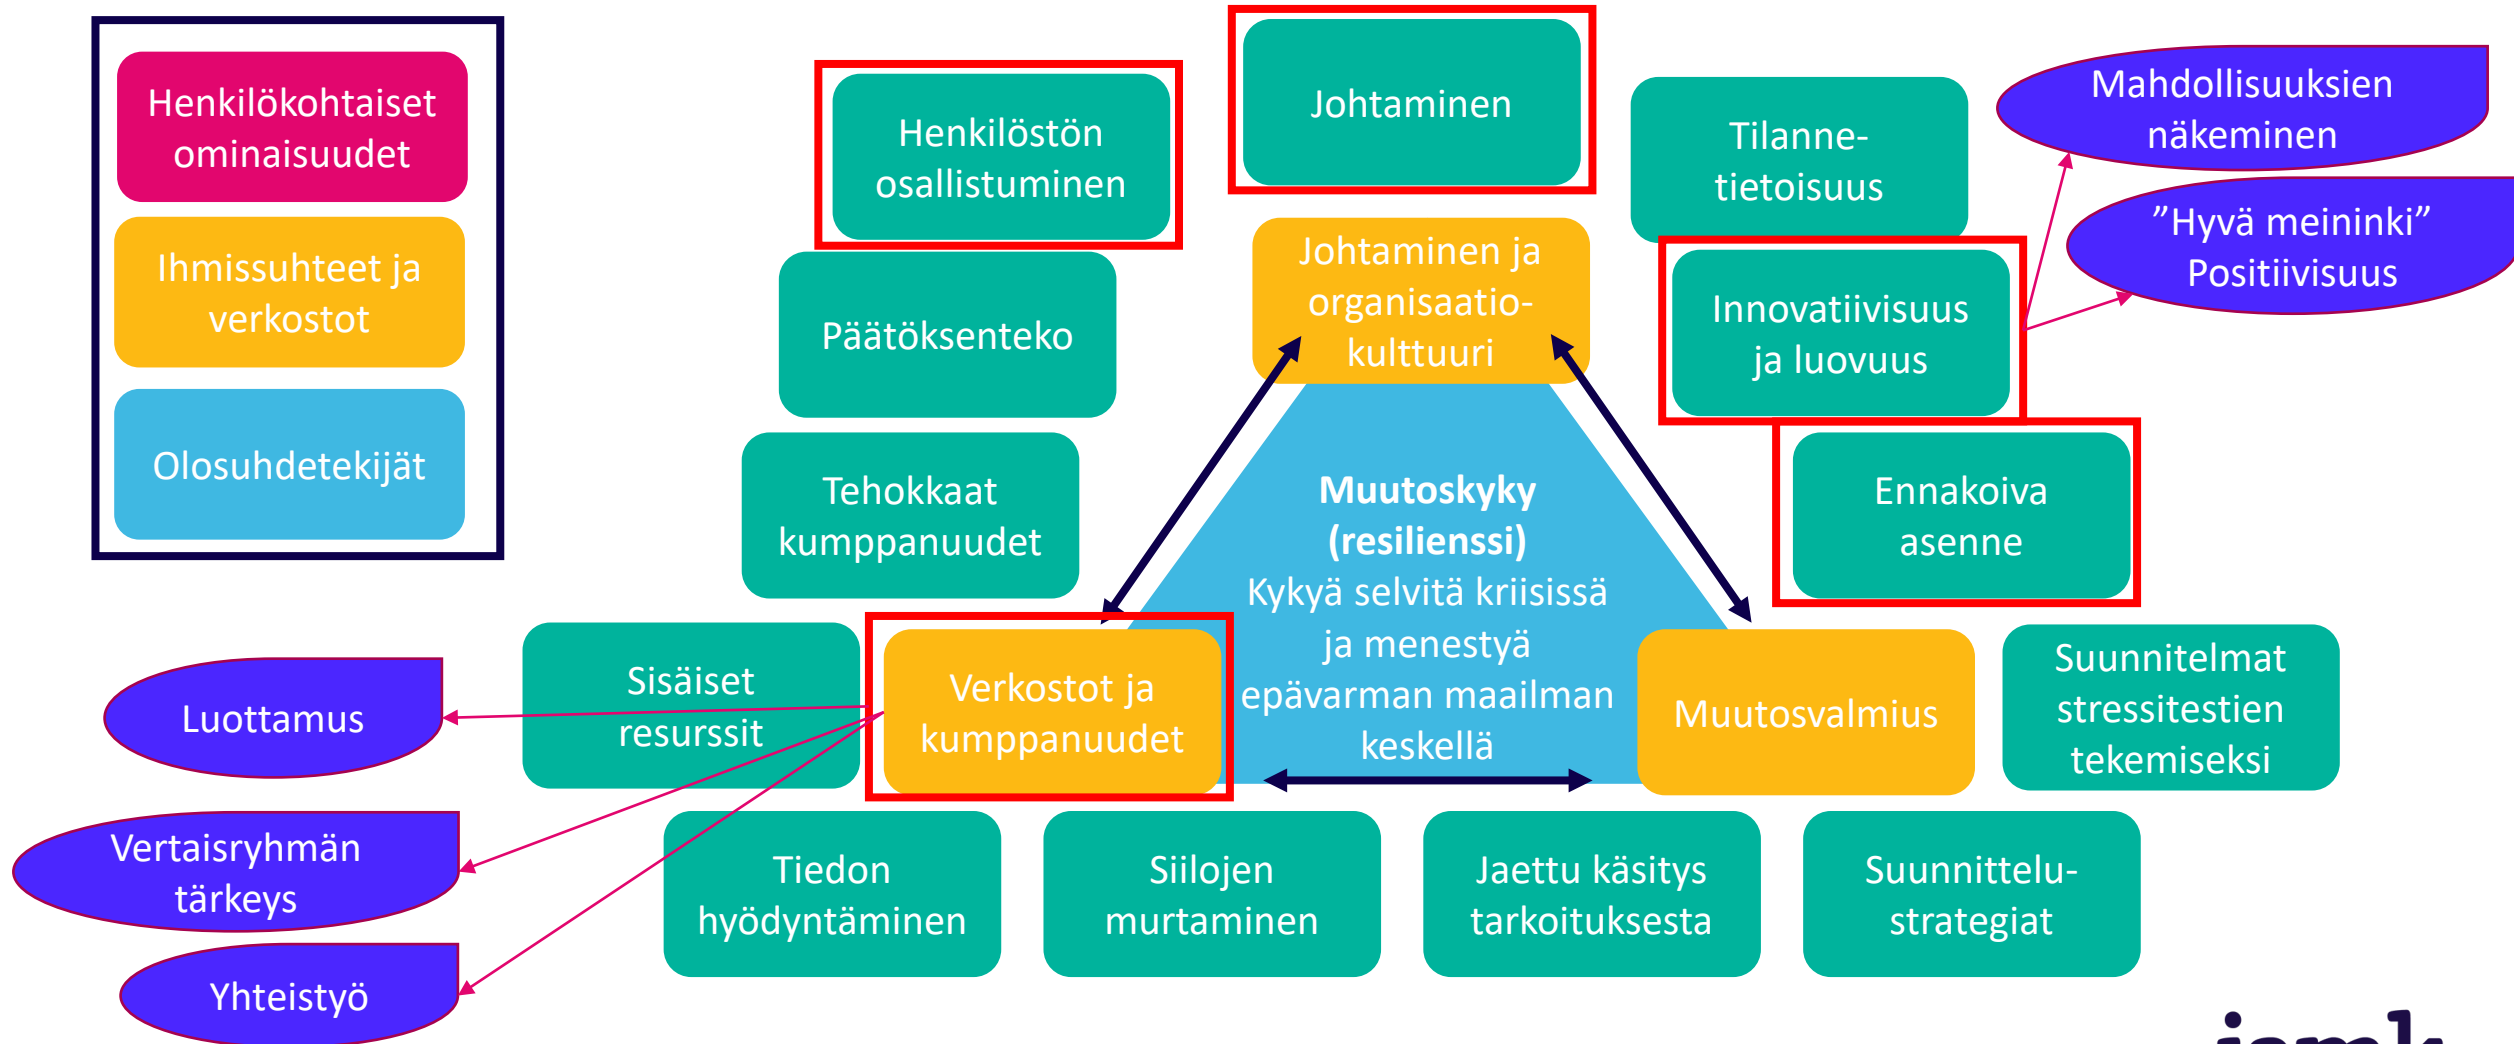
Henkilökohtaiset ominaisuudet

Ihmissuhteet ja verkostot

Olosuhdetekijät

Henkilöstön osallistuminen

Johtaminen

Tilanne-tietoisuus

Mahdollisuuksien näkeminen

”Hyvä meininki” Positiivisuus

Päätöksenteko

Johtaminen ja organisaatio-kulttuuri

Innovatiivisuus ja luovuus

Tehokkaat kumppanuudet

Ennakoiva asenne

Muutoskyky (resilienssi)
Kykyä selvitä kriisissä ja menestyä epävarman maailman keskellä

Luottamus

Sisäiset resurssit

Verkostot ja kumppanuudet

Muutosvalmius

Suunnitelmat stressitestien tekemiseksi

Vertaisryhmän tärkeys

Tiedon hyödyntäminen

Siilojen murtaminen

Jaettu käsitys tarkoituksesta

Suunnittelu-strategiat

Yhteistyö

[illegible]